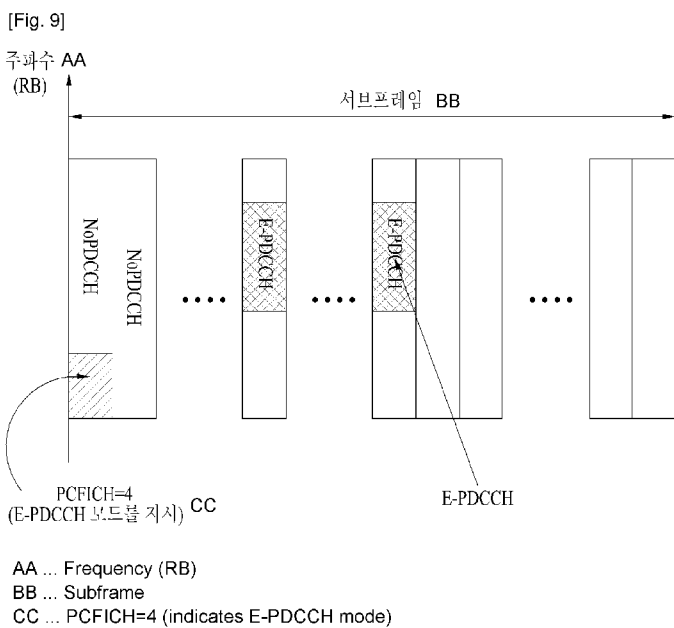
[Fig. 9]

주파수 AA
(RB)

서브프레임 BB

NoPDCCH

NoPDCCH

····

E-PDCCH

····

E-PDCCH

····

PCFICH=4
(E-PDCCH 모드를 지시) CC

E-PDCCH

AA ... Frequency (RB)
BB ... Subframe
CC ... PCFICH=4 (indicates E-PDCCH mode)